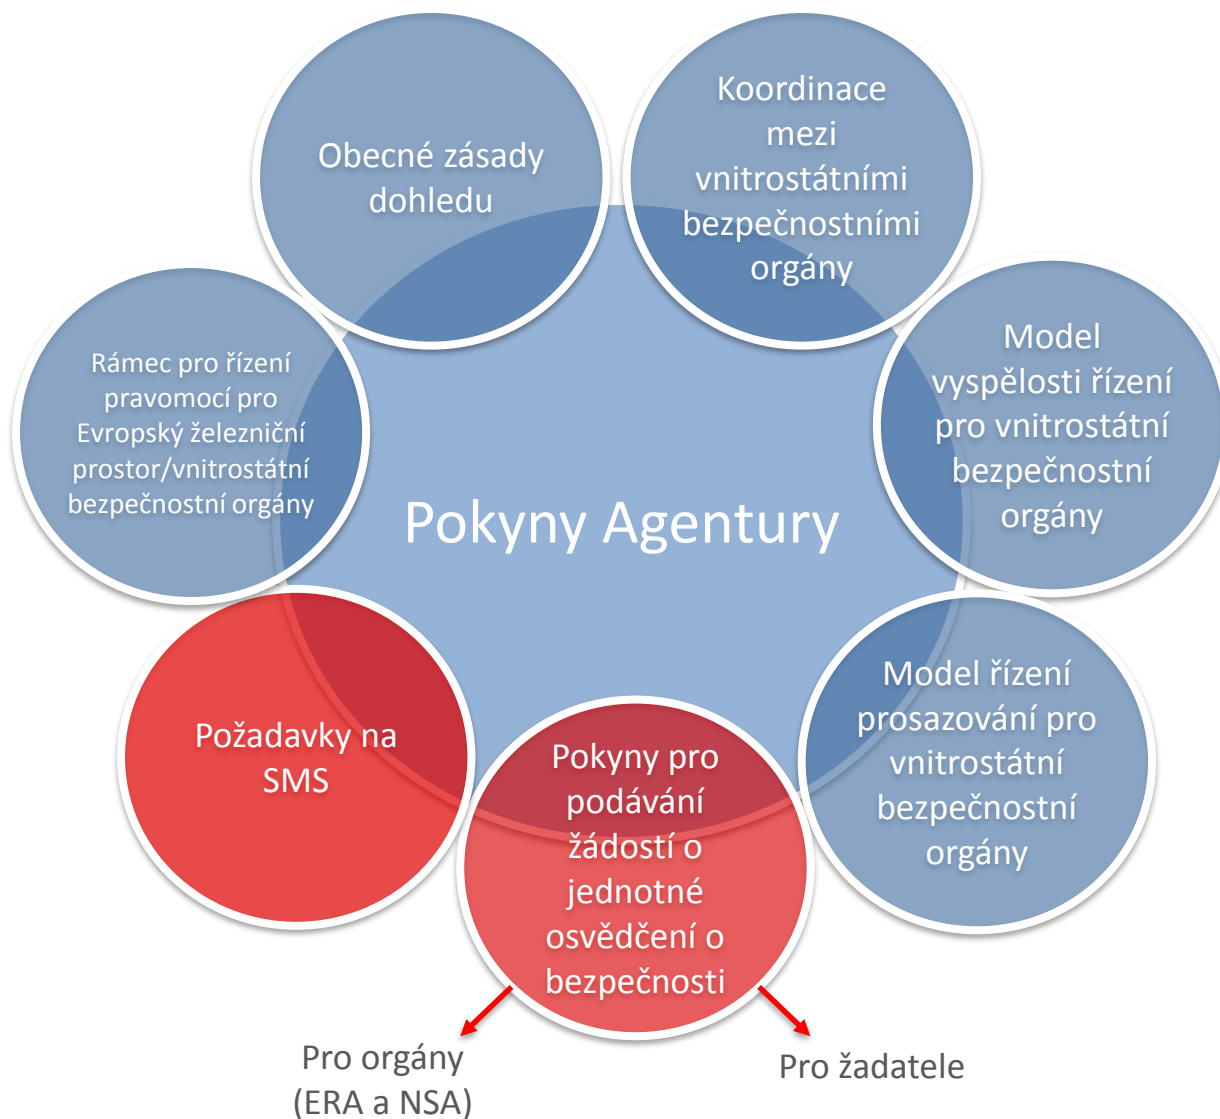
Pokyny Agentury

Obecné zásady dohledu

Koordinace mezi vnitrostátními bezpečnostními orgány

Model vyspělosti řízení pro vnitrostátní bezpečnostní orgány

Model řízení prosazování pro vnitrostátní bezpečnostní orgány

Pokyny pro podávání žádostí o jednotné osvědčení o bezpečnosti

Požadavky na SMS

Rámec pro řízení pravomocí pro Evropský železniční prostor/vnitrostátní bezpečnostní orgány

Pro orgány (ERA a NSA)

Pro žadatele